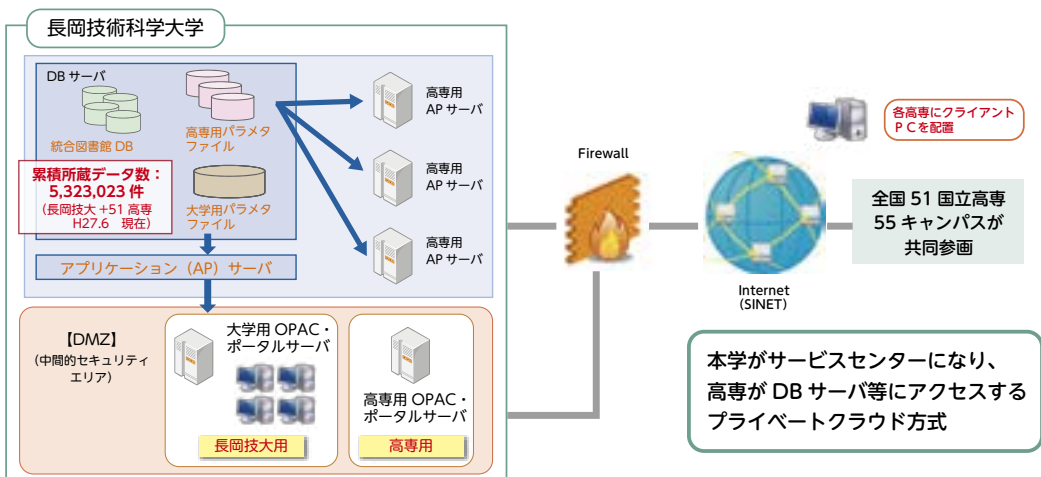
長岡技術科学大学

DB サーバ

統合図書館 DB

高専用パラメタファイル

大学用パラメタファイル

累積所蔵データ数：
5,323,023 件
（長岡技大 +51 高専 H27.6 現在）

高専用 AP サーバ

高専用 AP サーバ

高専用 AP サーバ

アプリケーション（AP）サーバ

【DMZ】
（中間的セキュリティエリア）

大学用 OPAC・ポータルサーバ

長岡技大用

高専用 OPAC・ポータルサーバ

高専用

Firewall

Internet
（SINET）

各高専にクライアントＰＣを配置

全国 51 国立高専
55 キャンパスが
共同参画

本学がサービスセンターになり、
高専が DB サーバ等にアクセスする
プライベートクラウド方式